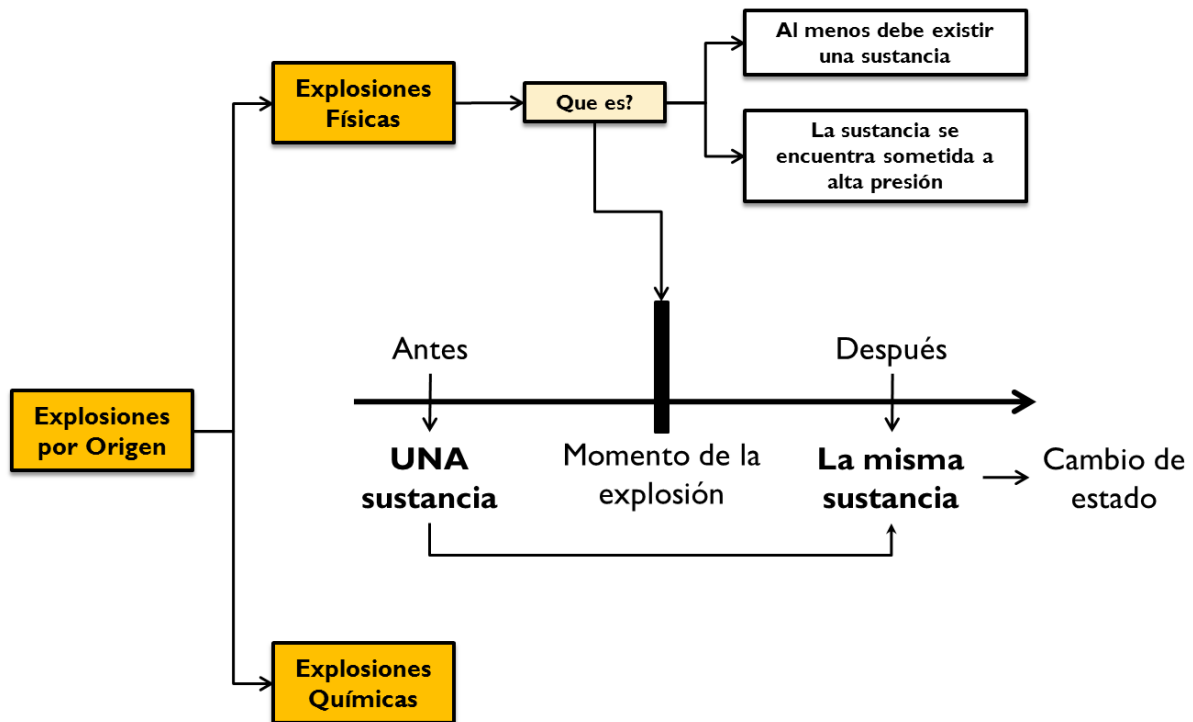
Explosiones por Origen

Explosiones Físicas

Que es?

Al menos debe existir una sustancia

La sustancia se encuentra sometida a alta presión

Antes

Después

UNA sustancia

Momento de la explosión

La misma sustancia

Cambio de estado

Explosiones Químicas